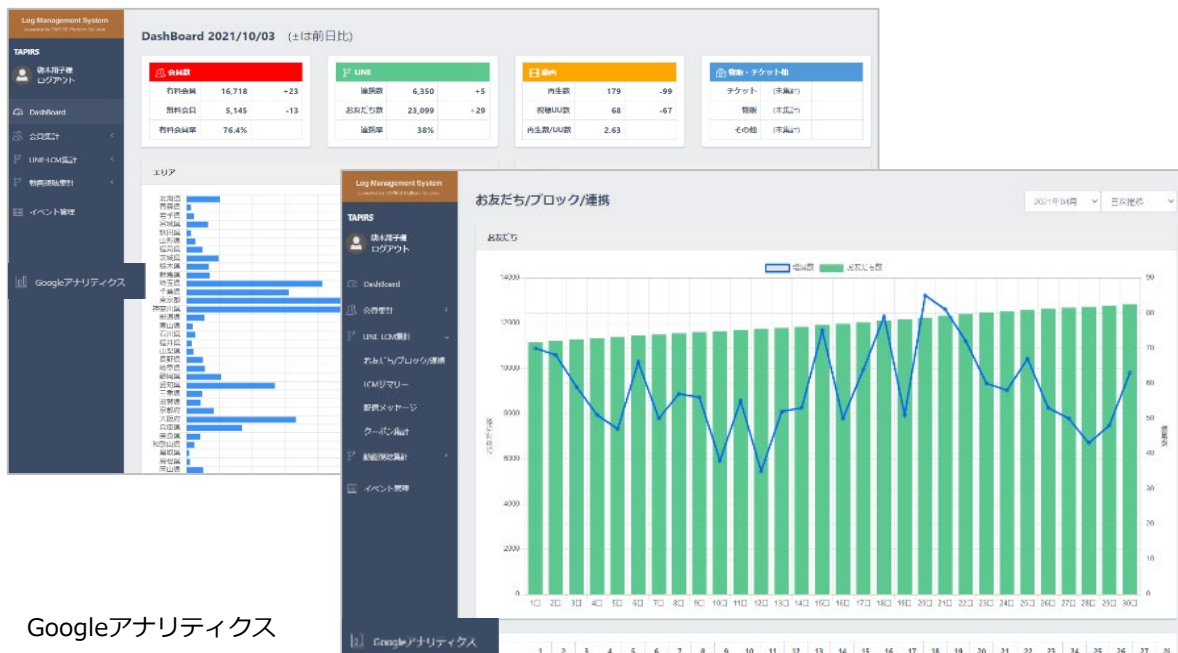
Log Management System
powered by TAPIRS Platform Solution

TAPIRS

磯本翔子様
ログアウト

Dashboard
会員集計
LINE・LCM集計
動画視聴集計
イベント管理

Googleアナリティクス

DashBoard 2021/10/03 (±は前日比)

会員数

| 有料会員 | 16,718 | +23 |
|---|---|---|
| 無料会員 | 5,145 | -13 |
| 有料会員率 | 76.4% | |

LINE

| 連携数 | 6,350 | +5 |
|---|---|---|
| お友だち数 | 23,099 | +29 |
| 連携率 | 38% | |

動画

| 再生数 | 179 | -99 |
|---|---|---|
| 視聴UU数 | 68 | -67 |
| 再生数/UU数 | 2.63 | |

物販・チケット他

| チケット | (未集計) |
|---|---|
| 物販 | (未集計) |
| その他 | (未集計) |

エリア

北海道
青森県
岩手県
宮城県
秋田県
山形県
福島県
茨城県
栃木県
群馬県
埼玉県
千葉県
東京都
神奈川県
新潟県
富山県
石川県
福井県
山梨県
長野県
岐阜県
静岡県
愛知県
三重県
滋賀県
京都府
大阪府
兵庫県
奈良県
和歌山県
鳥取県
島根県
岡山県

Log Management System

TAPIRS

磯本翔子様
ログアウト

Dashboard
会員集計
LINE・LCM集計
おともだち/ブロック/連携
LCMサマリー
配信メッセージ
クーポン集計
動画視聴集計
イベント管理

Googleアナリティクス

おともだち/ブロック/連携

2021年04月
日次推移

おともだち

連携数
おともだち数

14000
12000
10000
8000
6000
4000
2000
0

90
80
70
60
50
40
30
20
10
0

おともだち数
連携数

1日 2日 3日 4日 5日 6日 7日 8日 9日 10日 11日 12日 13日 14日 15日 16日 17日 18日 19日 20日 21日 22日 23日 24日 25日 26日 27日 28日 29日 30日

1 2 3 4 5 6 7 8 9 10 11 12 13 14 15 16 17 18 19 20 21 22 23 24 25 26 27 28 31

Googleアナリティクス